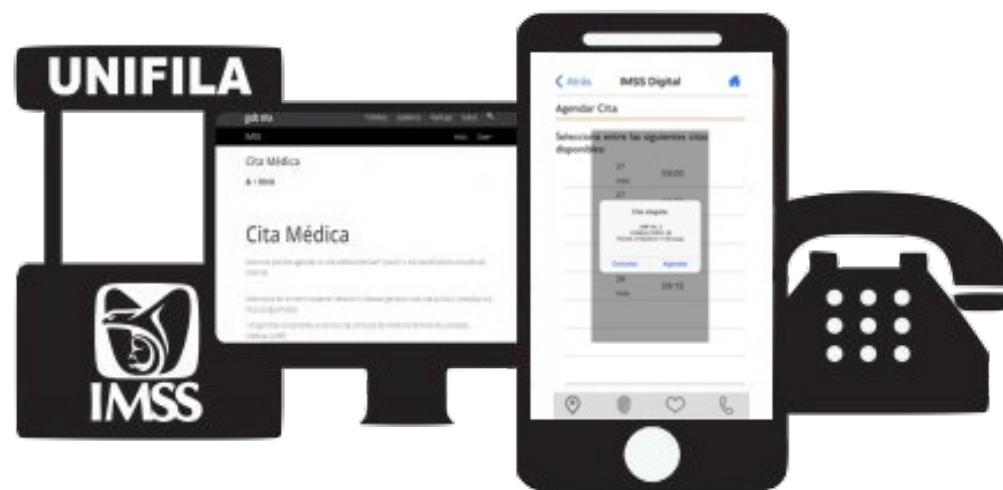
UNIFILA

IMSS

gob.mx

IMSS

Cita Médica

Cita Médica

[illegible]

< Atrás IMSS Digital

Agendar Cita

Selecciona entre las siguientes citas disponibles:

27 mie 09:00

27

Cita elegida

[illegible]

Cancelar Agendar

28 mie 09:15